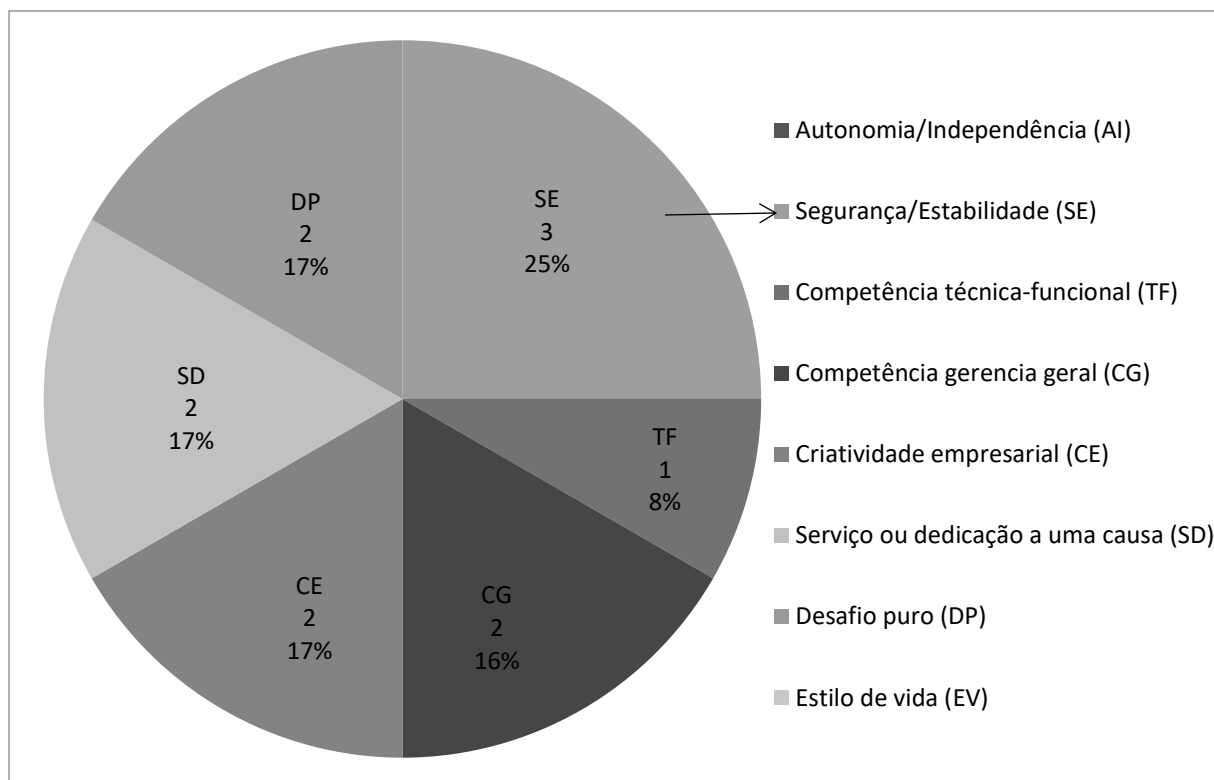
DP
2
17%

SE
3
25%

SD
2
17%

TF
1
8%

CE
2
17%

CG
2
16%

Autonomia/Independência (AI)

Segurança/Estabilidade (SE)

Competência técnica-funcional (TF)

Competência gerencia geral (CG)

Criatividade empresarial (CE)

Serviço ou dedicação a uma causa (SD)

Desafio puro (DP)

Estilo de vida (EV)